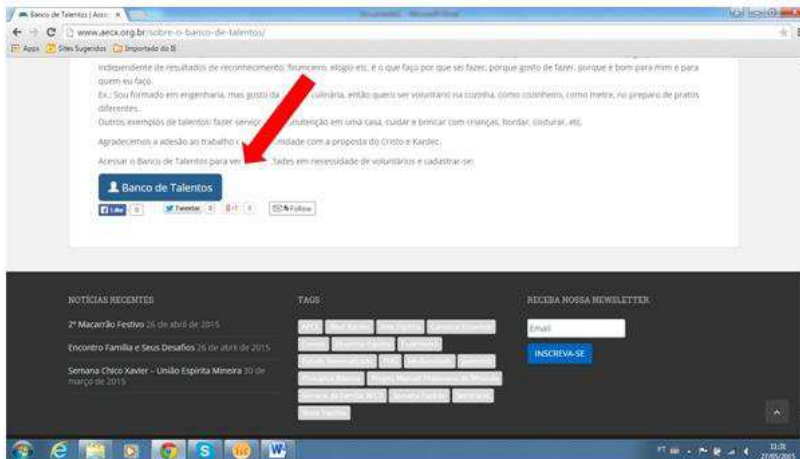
Banco de Talentos | Asoc ×

www.aecx.org.br/sobre-o-banco-de-talentos/

Apps Sites Sugeridos Importado do IE

independente de resultados de reconhecimento, financeiro, elogio etc. é o que faço por que sei fazer, porque gosto de fazer, porque é bom para mim e para quem eu faço.

Ex.: Sou formado em engenharia, mas gosto da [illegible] culinária, então quero ser voluntário na cozinha, como cozinheiro, como metre, no preparo de pratos diferentes.

Outros exemplos de talentos: fazer serviço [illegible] manutenção em uma casa, cuidar e brincar com crianças, bordar, costurar, etc.

Agradecemos a adesão ao trabalho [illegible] midade com a proposta do Cristo e Kardec.

Acessar o Banco de Talentos para ver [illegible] dades em necessidade de voluntários e cadastrar-se:

Banco de Talentos

Like 0 Tweetar 0 8+1 0 Follow

NOTÍCIAS RECENTES

2º Macarrão Festivo 26 de abril de 2015

Encontro Família e Seus Desafios 26 de abril de 2015

Semana Chico Xavier – União Espírita Mineira 30 de março de 2015

TAGS

AECX Allan Kardec Arte Espírita Caravana Fraterna Estudo Doutrina Espírita Espiritismo Estudo Sistematizado FEB Mediunidade palestras Psicologia Espírita Projeto Manoel Philomeno de Miranda Semana da Família AECX Semana Espírita Seminário Teatro Espírita

RECEBA NOSSA NEWSLETTER

Email

INSCREVA-SE

PT 11:31 27/05/2015